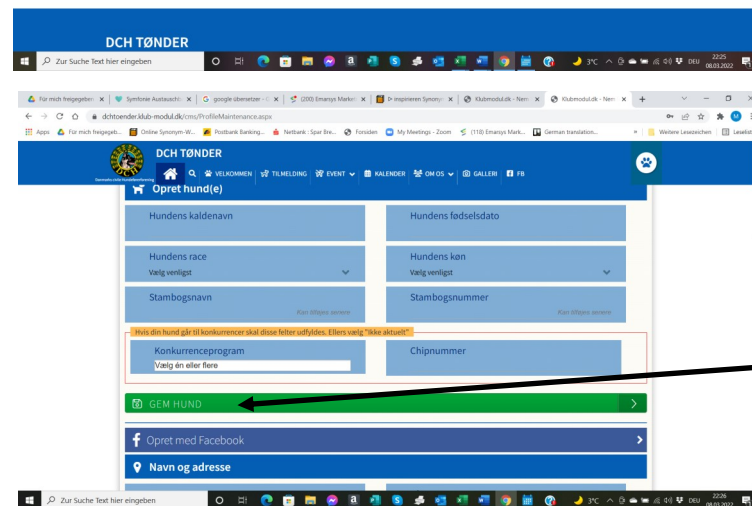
DCH TØNDER

Zur Suche Text hier eingeben

3°C DEU 22:25 08.03.2022

Für mich freigegeben × | Symfonie Austausch × | google übersetzer × | (200) Emansys Market × | inspirieren Synonym × | Klubmodul.dk - Nem × | Klubmodul.dk - Nem × | +

dchtoender.klub-modul.dk/cms/ProfileMaintenance.aspx

Apps | Für mich freigegeb... | Online Synonym-W... | Postbank Banking... | Netbank : Spar Bre... | Forsiden | My Meetings - Zoom | (118) Emansys Mark... | German translation... | » | Weitere Lesezeichen | Leseliste

DCH TØNDER

VELKOMMEN | TILMELDING | EVENT | KALENDER | OM OS | GALLERI | FB

Opret hund(e)

Hundens kaldenavn

Hundens fødselsdato

Hundens race
Vælg venligst

Hundens køn
Vælg venligst

Stambogsnavn
Kan tilføjes senere

Stambogsnummer
Kan tilføjes senere

Hvis din hund går til konkurrencer skal disse felter udfyldes. Ellers vælg "Ikke aktuelt"

Konkurrenceprogram
Vælg én eller flere

Chipnummer

GEM HUND

Opret med Facebook

Navn og adresse

Zur Suche Text hier eingeben

3°C DEU 22:26 08.03.2022